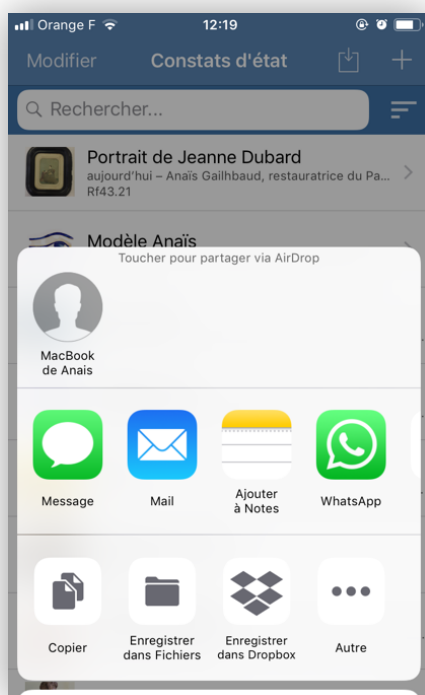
Orange F 12:19

Modifier Constats d'état

Rechercher...

Portrait de Jeanne Dubard
aujourd'hui – Anaïs Gailhbaud, restauratrice du Pa...
Rf43.21

Modèle Anaïs

Toucher pour partager via AirDrop

MacBook de Anais

Message
Mail
Ajouter à Notes
WhatsApp

Copier
Enregistrer dans Fichiers
Enregistrer dans Dropbox
Autre